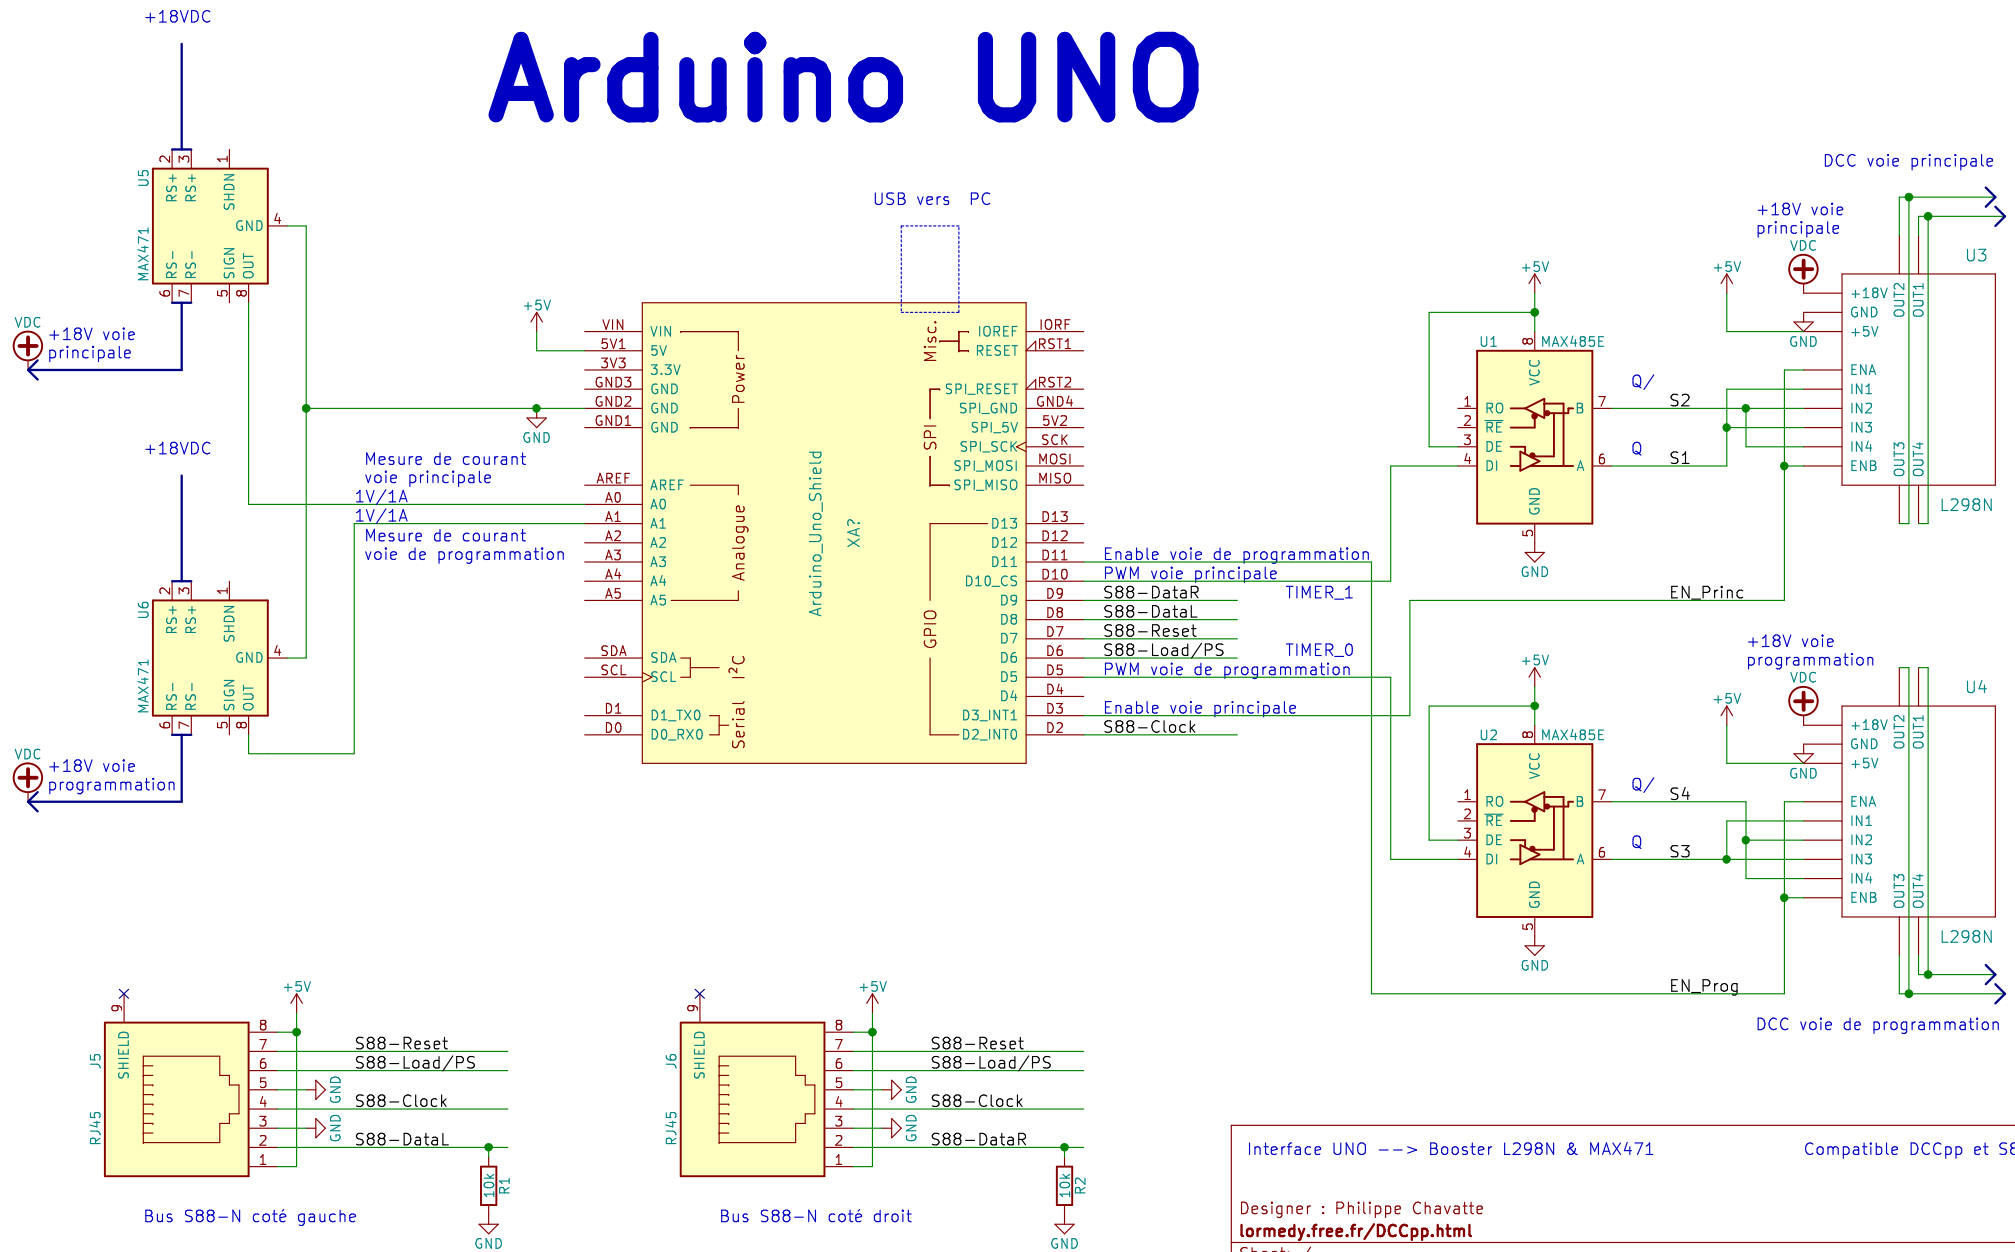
Arduino UNO

+18VDC

U5
MAX471
2 3 1
RS+ RS+ SHDN
GND 4
RS- RS- SIGN OUT
6 7 5 8

VDC
+18V voie principale

+18VDC

U6
MAX471
2 3 1
RS+ RS+ SHDN
GND 4
RS- RS- SIGN OUT
6 7 5 8

VDC
+18V voie programmation

USB vers PC

+5V
GND

VIN
5V1
3V3
GND3
GND2
GND1
AREF
A0
A1
A2
A3
A4
A5
SDA
SCL
D1
D0

VIN
5V
3.3V
GND
GND
GND
Power
AREF
A0
A1
A2
A3
A4
A5
Analogue
SDA
SCL
I²C
D1_TX0
D0_RX0
Serial

Arduino_Uno_Shield
XA?

Misc.
IOREF
RESET
SPI
SPI_RESET
SPI_GND
SPI_5V
SPI_SCK
SPI_MOSI
SPI_MISO
GPIO
D13
D12
D11
D10_CS
D9
D8
D7
D6
D5
D4
D3_INT1
D2_INT0

IORF
RST1
RST2
GND4
5V2
SCK
MOSI
MISO
D13
D12
D11
D10
D9
D8
D7
D6
D5
D4
D3
D2

Mesure de courant voie principale
1V/1A
1V/1A
Mesure de courant voie de programmation

Enable voie de programmation
PWM voie principale
S88-DataR TIMER_1
S88-DataL
S88-Reset
S88-Load/PS TIMER_0
PWM voie de programmation
Enable voie principale
S88-Clock

EN_Princ
EN_Prog

DCC voie principale
+18V voie principale
VDC
+5V
+5V
U1 8 MAX485E
VCC
1 RO
2 RE
3 DE
4 DI
B 7
A 6
GND
5
GND
Q/
Q
S2
S1
GND
U3
+18V
GND
+5V
ENA
IN1
IN2
IN3
IN4
ENB
OUT2 OUT1
OUT3 OUT4
L298N

+18V voie programmation
VDC
+5V
+5V
U2 8 MAX485E
VCC
1 RO
2 RE
3 DE
4 DI
B 7
A 6
GND
5
GND
Q/
Q
S4
S3
GND
U4
+18V
GND
+5V
ENA
IN1
IN2
IN3
IN4
ENB
OUT2 OUT1
OUT3 OUT4
L298N
DCC voie de programmation

9
J5
RJ45
SHIELD
+5V
8
7 S88-Reset
6 S88-Load/PS
5 GND
4 S88-Clock
3 GND
2 S88-DataL
1
10k R1
GND
Bus S88-N coté gauche

9
J6
RJ45
SHIELD
+5V
8
7 S88-Reset
6 S88-Load/PS
5 GND
4 S88-Clock
3 GND
2 S88-DataR
1
10k R2
GND
Bus S88-N coté droit

Interface UNO --> Booster L298N & MAX471
Compatible DCCpp et S8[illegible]
Designer : Philippe Chavatte
lormedy.free.fr/DCCpp.html
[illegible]